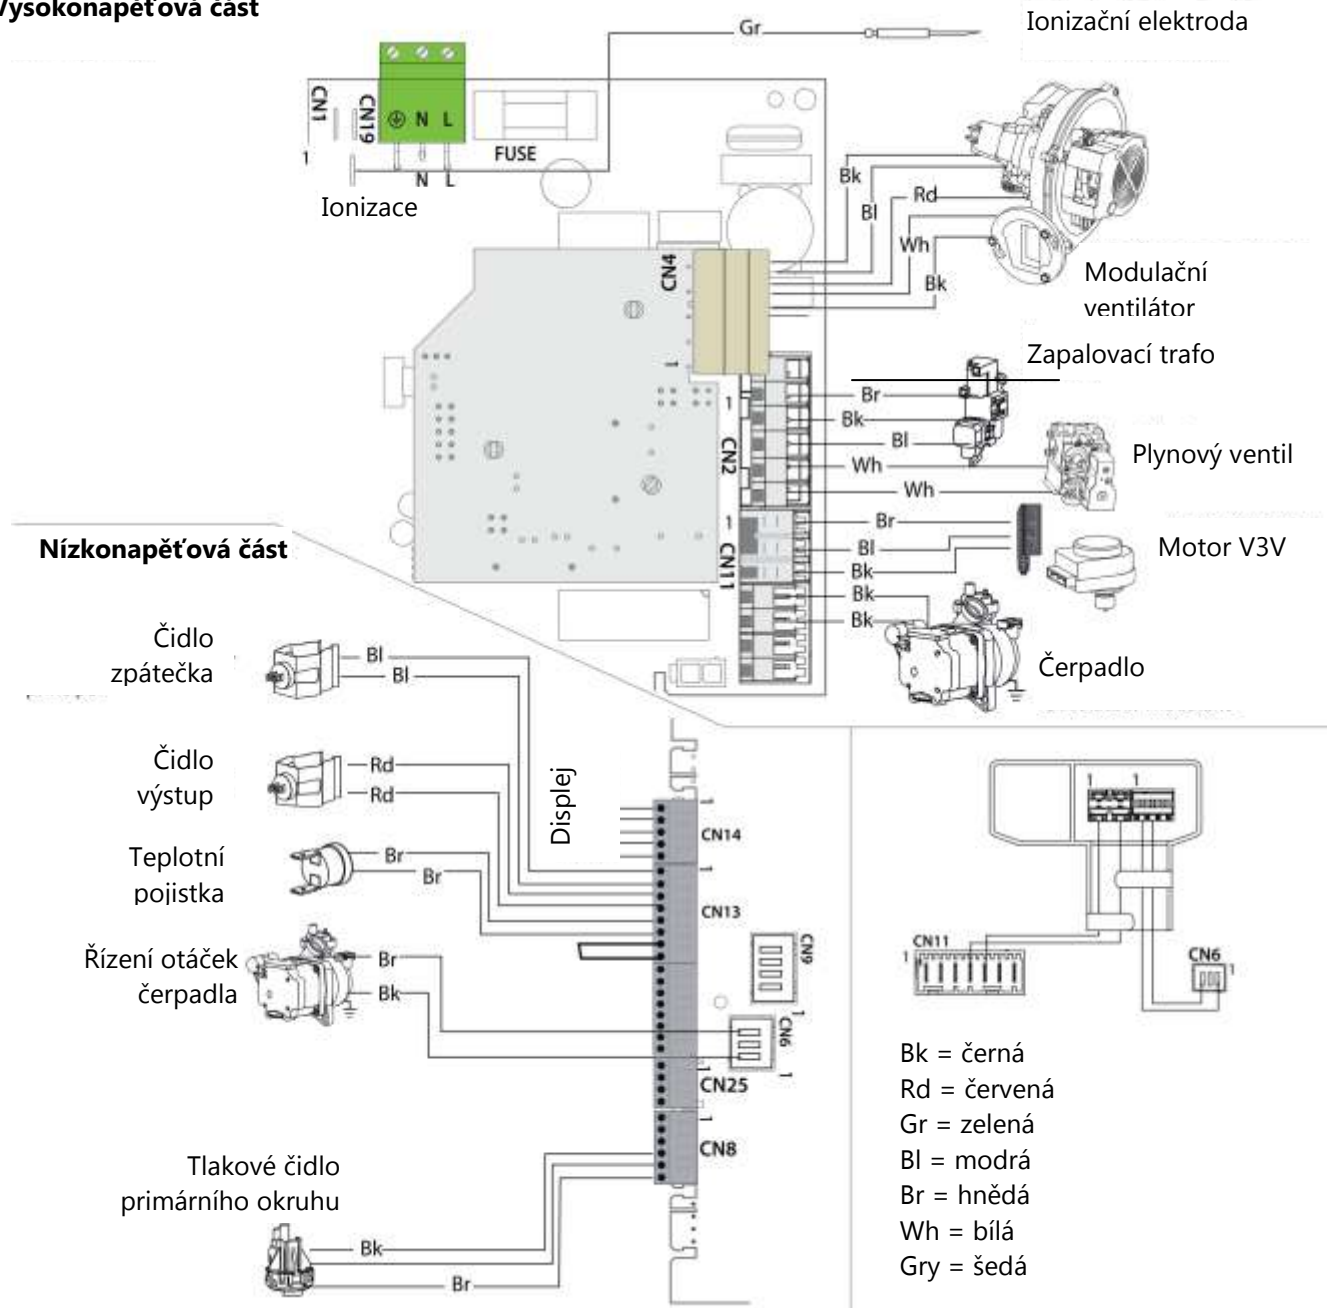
Vysokonapěťová část

Gr

Ionizační elektroda

CN1

CN19

N L

FUSE

N L

1

Ionizace

Bk

Bl

Rd

Wh

Bk

CN4

1

Modulační ventilátor

Zapalovací trafo

Br

Bk

Bl

Wh

Wh

1

CN2

Plynový ventil

1

Br

Bl

Bk

CN11

Motor V3V

Bk

Bk

Čerpadlo

Nízkonapěťová část

Čidlo zpátečka

Bl

Bl

Čidlo výstup

Rd

Rd

Displej

CN14

Teplotní pojistka

Br

Br

CN13

Řízení otáček čerpadla

Br

Bk

CN9

CN6

1

CN25

1

CN8

Tlakové čidlo primárního okruhu

Bk

Br

1 1

CN11

1

CN6

1

Bk = černá
Rd = červená
Gr = zelená
Bl = modrá
Br = hnědá
Wh = bílá
Gry = šedá